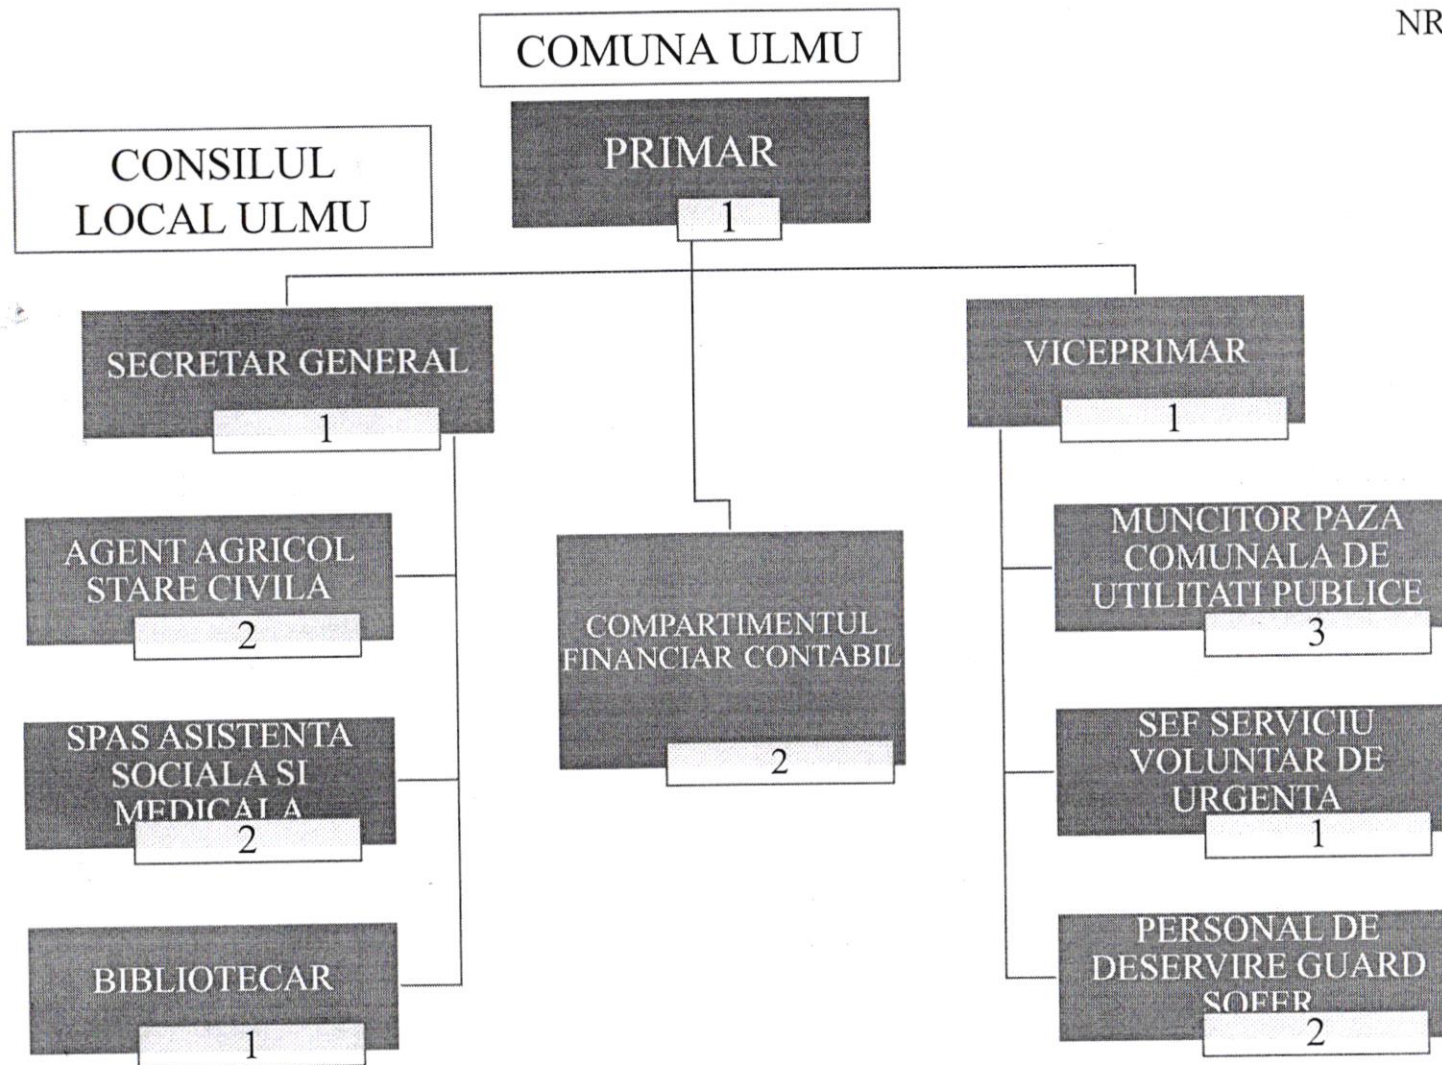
NR

COMUNA ULMU

CONSILUL LOCAL ULMU

PRIMAR
1

SECRETAR GENERAL
1

VICEPRIMAR
1

AGENT AGRICOL STARE CIVILA
2

SPAS ASISTENTA SOCIALA SI MEDICALA
2

BIBLIOTECAR
1

COMPARTIMENTUL FINANCIAR CONTABIL
2

MUNCITOR PAZA COMUNALA DE UTILITATI PUBLICE
3

SEF SERVICIU VOLUNTAR DE URGENTA
1

PERSONAL DE DESERVIRE GUARD SOFER
2